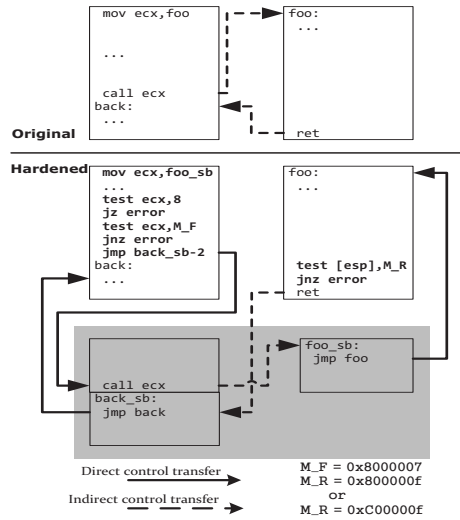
mov ecx,foo
...
call ecx
back:
...

foo:
...
ret

Original

Hardened

mov ecx,foo_sb
...
test ecx,8
jz error
test ecx,M_F
jnz error
jmp back_sb-2
back:
...

foo:
...
test [esp],M_R
jnz error
ret

call ecx
back_sb:
jmp back

foo_sb:
jmp foo

Direct control transfer
Indirect control transfer

M_F = 0x8000007
M_R = 0x800000f
or
M_R = 0xC00000f